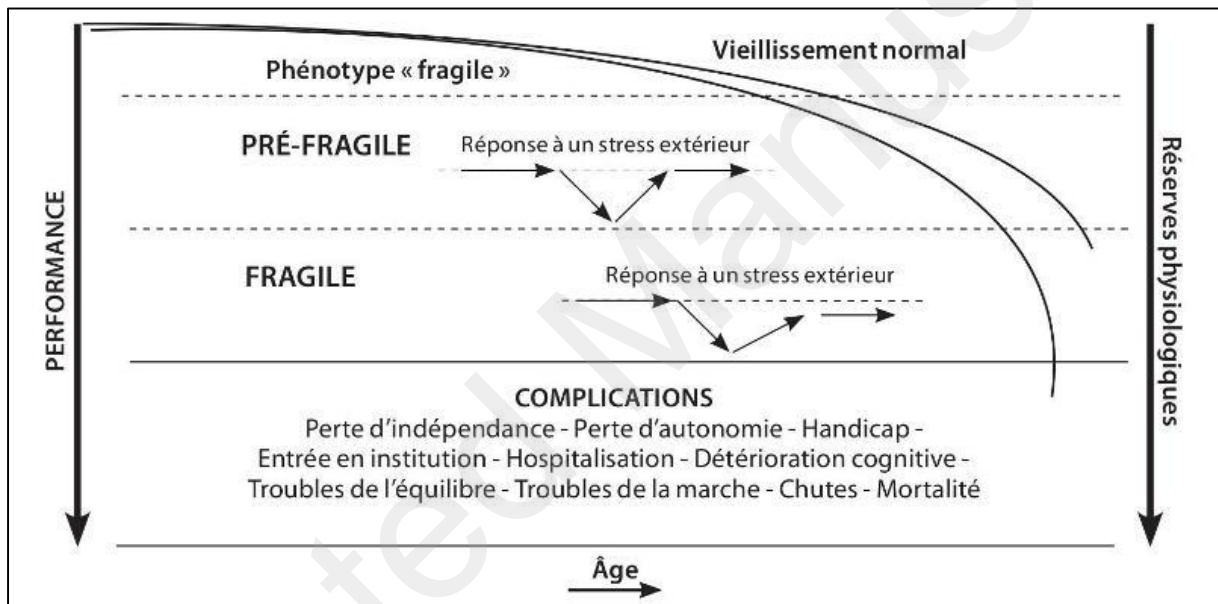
Vieillissement normal

Phénotype « fragile »

PRÉ-FRAGILE

Réponse à un stress extérieur

FRAGILE

Réponse à un stress extérieur

PERFORMANCE

Réserves physiologiques

COMPLICATIONS
Perte d'indépendance - Perte d'autonomie - Handicap - Entrée en institution - Hospitalisation - Détérioration cognitive - Troubles de l'équilibre - Troubles de la marche - Chutes - Mortalité

Âge